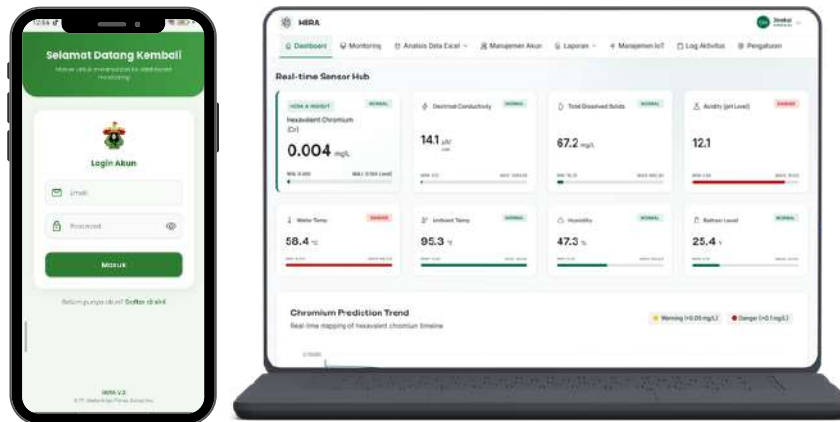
12:56

Selamat Datang Kembali

Masuk untuk melanjutkan ke dashboard monitoring

Login Akun

Email

Password

Masuk

Belum punya akun? Daftar di sini

HIRA V.2

HIRA

Dashboard
Monitoring
Analisis Data Excel
Manajemen Akun
Laporan
Manajemen IoT
Log Aktivitas
Pengaturan

Real-time Sensor Hub

HOW A INSIGHT
NORMAL
Hexavalent Chromium (Cr)
0.004 mg/L

Electrical Conductivity
NORMAL
14.1 µS/cm

Total Dissolved Solids
NORMAL
67.2 mg/L

Acidity (pH Level)
DANGER
12.1

Water Temp
DANGER
58.4 °C

Ambient Temp
NORMAL
95.3 °F

Humidity
NORMAL
47.3 %

Battery Level
NORMAL
25.4 V

Chromium Prediction Trend
Real-time mapping of hexavalent chromium timeline

Warning (>0.05 mg/L)
Danger (>0.1 mg/L)